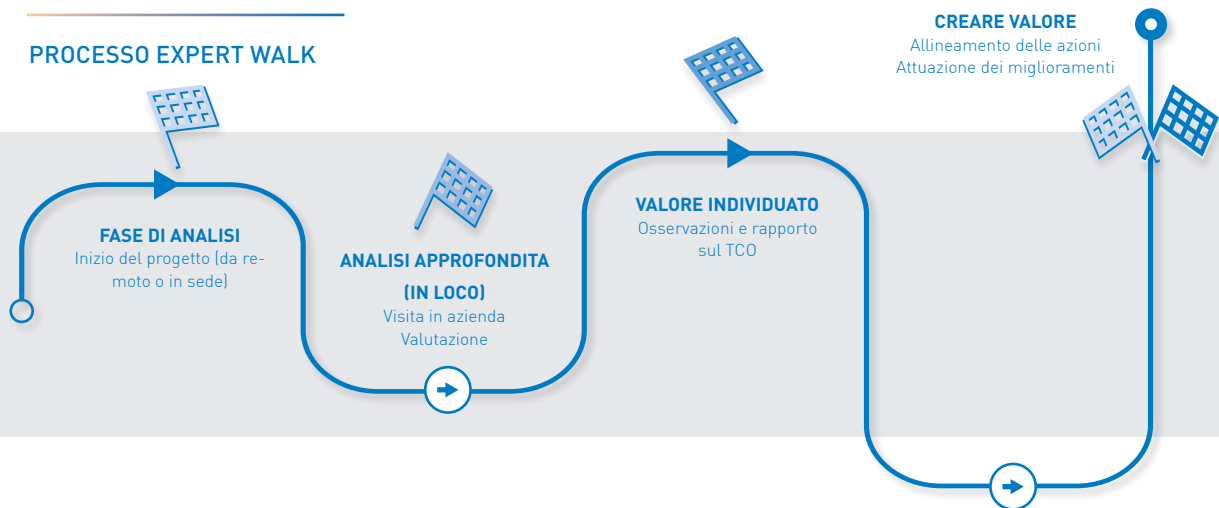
PROCESSO EXPERT WALK

FASE DI ANALISI
Inizio del progetto (da remoto o in sede)

ANALISI APPROFONDITA (IN LOCO)
Visita in azienda
Valutazione

VALORE INDIVIDUATO
Osservazioni e rapporto sul TCO

CREARE VALORE
Allineamento delle azioni
Attuazione dei miglioramenti